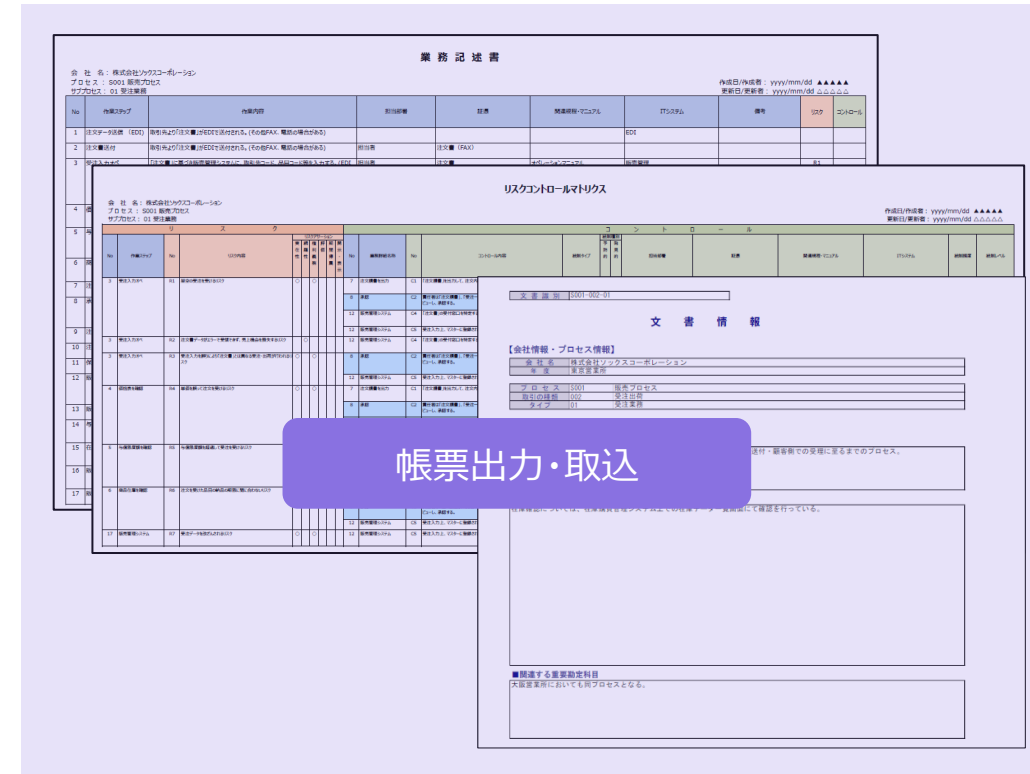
業務記述書

会社名：株式会社ソックスコーポレーション
プロセス：S001 販売プロセス
サブプロセス：01 受注業務

作成日/作成者：yyyy/mm/dd ▲▲▲▲▲
更新日/更新者：yyyy/mm/dd △△△△△

| No | 作業ステップ | 作業内容 | 担当部署 | 証憑 | 関連規程・マニュアル | ITシステム | 備考 | リスク | コントロール |
|---|---|---|---|---|---|---|---|---|---|
| 1 | 注文データ送信（EDI） | 取引先より「注文書」がEDIで送信される。（その他FAX、電話の場合がある） | | | | EDI | | | |
| 2 | 注文書送付 | 取引先より「注文書」がEDIで送信される。（その他FAX、電話の場合がある） | 担当者 | 注文書（FAX） | | | | | |
| 3 | 受注入力 | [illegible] | 担当者 | 注文書 | オペレーションマニュアル | 販売管理 | | R1 | |

リスクコントロールマトリクス

会社名：株式会社ソックスコーポレーション
プロセス：S001 販売プロセス
サブプロセス：01 受注業務

作成日/作成者：yyyy/mm/dd ▲▲▲▲▲
更新日/更新者：yyyy/mm/dd △△△△△

リスク
コントロール

文書識別 S001-002-01

文書情報

【会社情報・プロセス情報】
会社名 株式会社ソックスコーポレーション
年度 東京営業所

プロセス S001 販売プロセス
取引の種類 002 受注出荷
タイプ 01 受注業務

帳票出力・取込

送付・顧客側での受理に至るまでのプロセス。

在庫確認については、在庫管理システム上での在庫データ一覧画面にて確認を行っている。

■関連する重要勘定科目
大阪営業所においても同プロセスとなる。